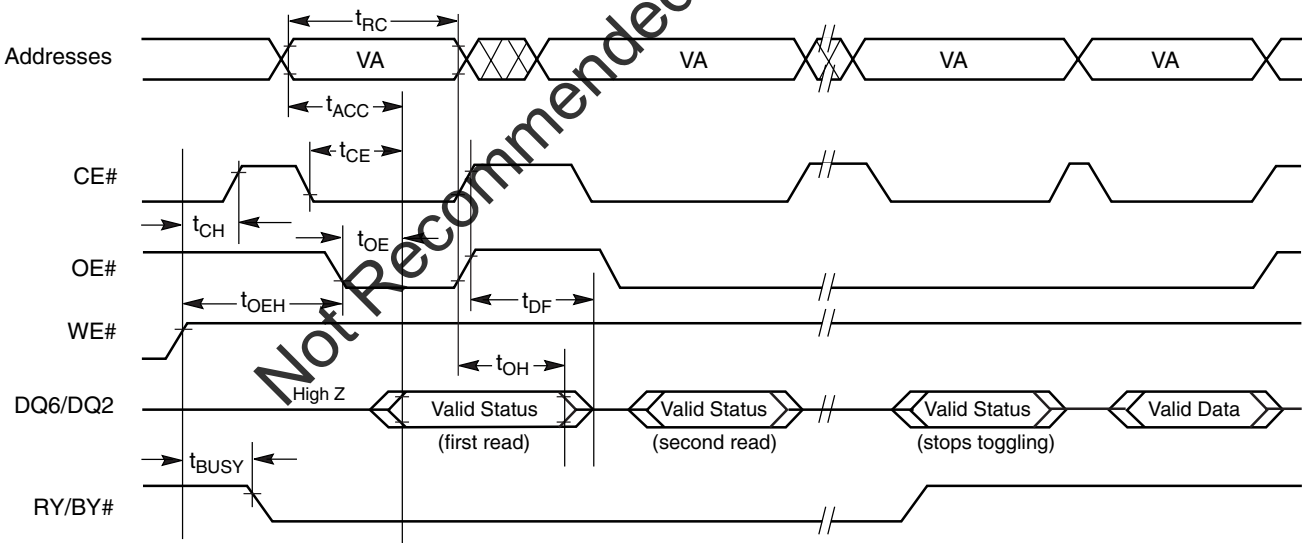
Not Recommended

Addresses

$t_{RC}$

VA

VA

VA

VA

$t_{ACC}$

$t_{CE}$

CE#

$t_{CH}$

$t_{OE}$

OE#

$t_{OEH}$

$t_{DF}$

WE#

$t_{OH}$

High Z

DQ6/DQ2

Valid Status

(first read)

Valid Status

(second read)

Valid Status

(stops toggling)

Valid Data

$t_{BUSY}$

RY/BY#